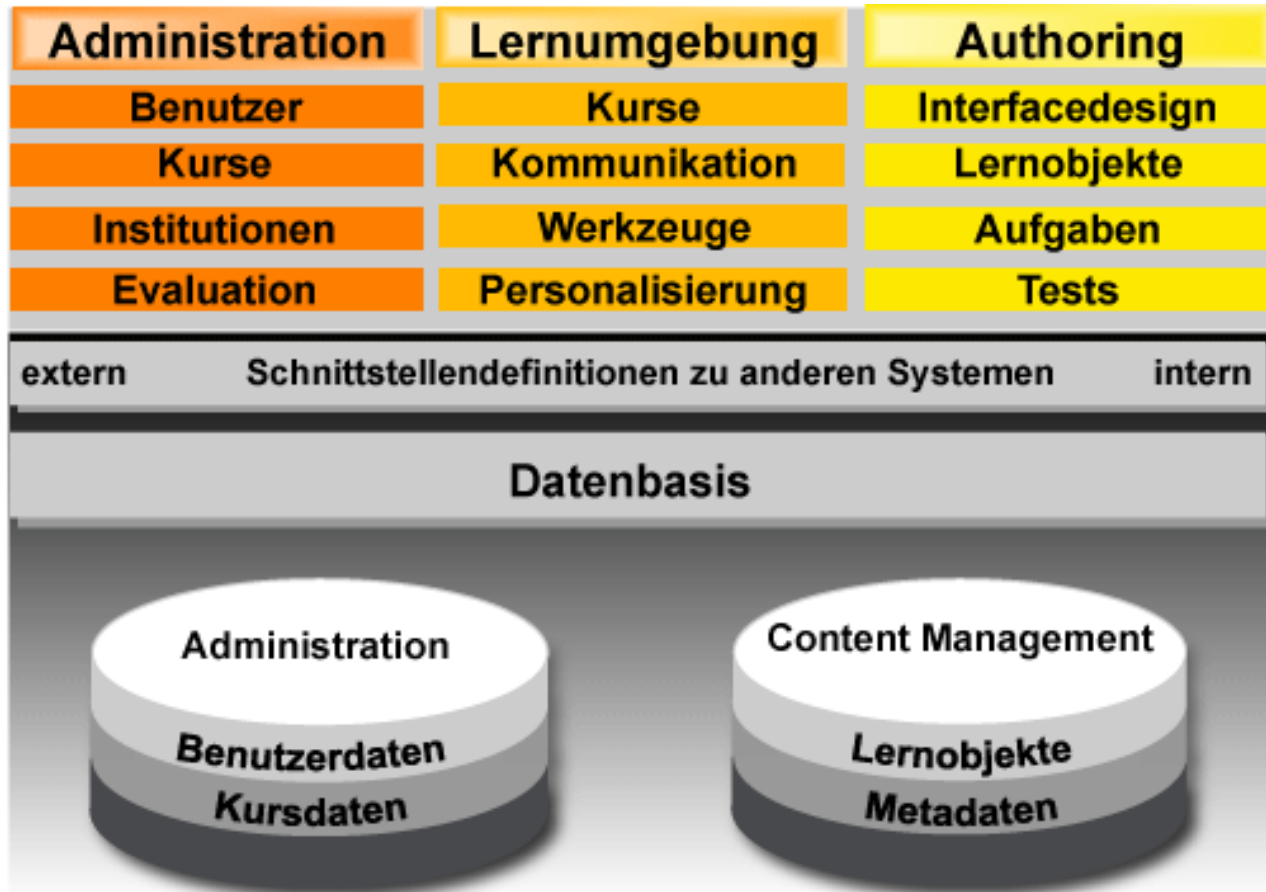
| Administration | Lernumgebung | Authoring |
|---|---|---|
| Benutzer | Kurse | Interfacedesign |
| Kurse | Kommunikation | Lernobjekte |
| Institutionen | Werkzeuge | Aufgaben |
| Evaluation | Personalisierung | Tests |

extern Schnittstellendefinitionen zu anderen Systemen intern

Datenbasis

Administration
Benutzerdaten
Kursdaten

Content Management
Lernobjekte
Metadaten